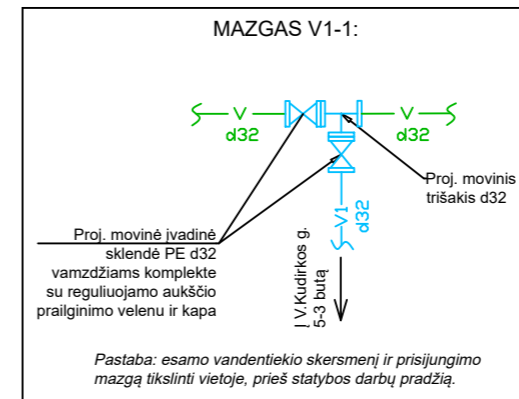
MAZGAS V1-1:

V
d32

V
d32

V1
d32

Proj. movinis trišakis d32

Proj. movinė įvadinė sklendė PE d32 vamzdžiams komplekte su reguliuojamo aukščio prailginimo velenu ir kapa

Į V.Kudirkos g. 5-3 butą

Pastaba: esamo vandentiekio skersmenį ir prisijungimo mazgą tikslinti vietoje, prieš statybos darbų pradžią.